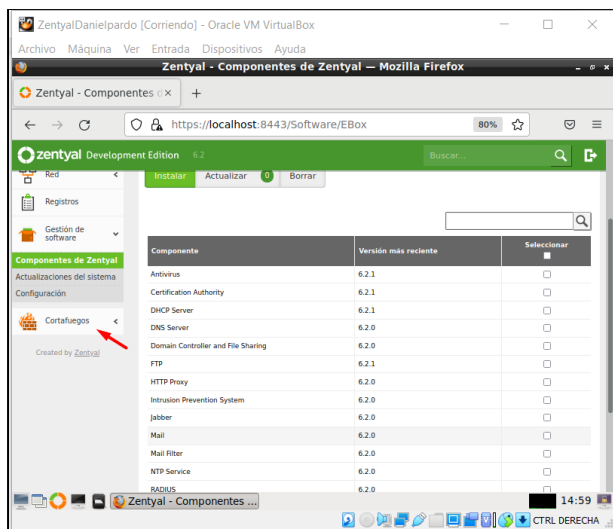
ZentyalDanielpardo [Corriendo] - Oracle VM VirtualBox
Archivo Máquina Ver Entrada Dispositivos Ayuda
Zentyal - Componentes de Zentyal — Mozilla Firefox
Zentyal - Componentes d ×
+
https://localhost:8443/Software/EBox
80%
zentyal Development Edition 6.2
Buscar...
Red
Registros
Gestión de software
Componentes de Zentyal
Actualizaciones del sistema
Configuración
Cortafuegos
Created by Zentyal
Instalar Actualizar 0 Borrar

| Componente | Versión más reciente | Seleccionar |
|---|---|---|
| Antivirus | 6.2.1 | |
| Certification Authority | 6.2.1 | |
| DHCP Server | 6.2.1 | |
| DNS Server | 6.2.0 | |
| Domain Controller and File Sharing | 6.2.0 | |
| FTP | 6.2.1 | |
| HTTP Proxy | 6.2.0 | |
| Intrusion Prevention System | 6.2.0 | |
| Jabber | 6.2.0 | |
| Mail | 6.2.0 | |
| Mail Filter | 6.2.0 | |
| NTP Service | 6.2.0 | |
| RADIUS | 6.2.0 | |

Zentyal - Componentes ...
14:59
CTRL DERECHA